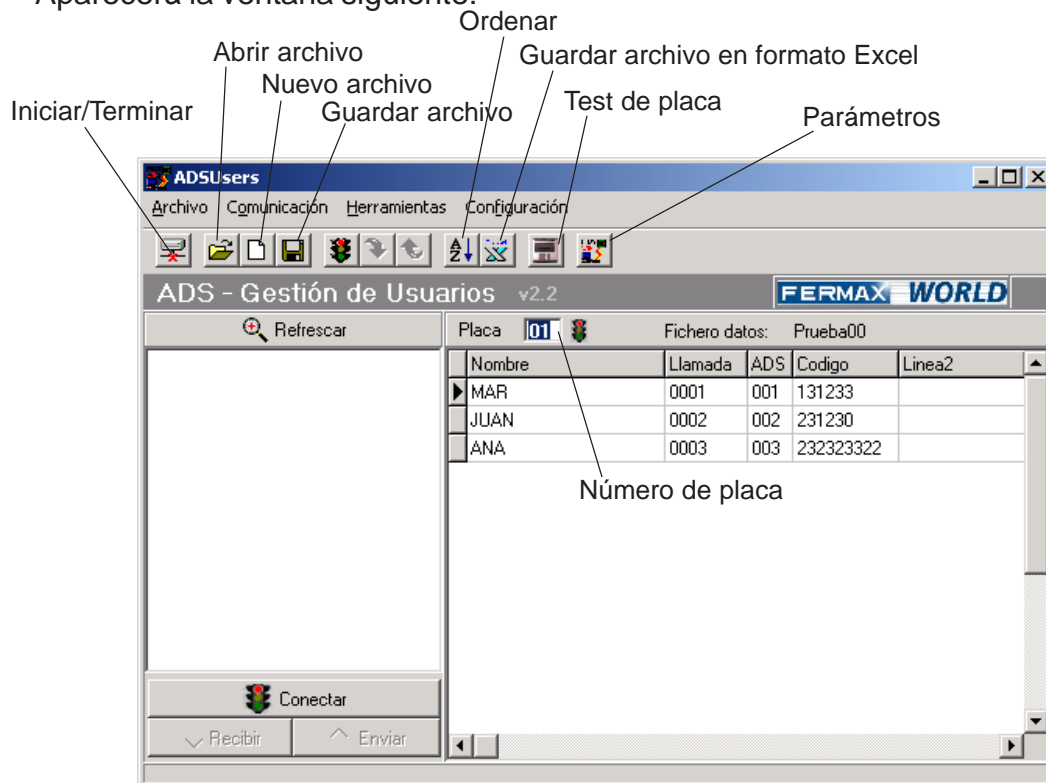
Aparecerá la ventana siguiente:

Ordenar
Abrir archivo
Guardar archivo en formato Excel
Nuevo archivo
Test de placa
Iniciar/Terminar
Guardar archivo
Parámetros

ADSUsers
Archivo Comunicación Herramientas Configuración

ADS - Gestión de Usuarios v2.2
FERMAX WORLD

Refrescar
Placa 01
Fichero datos: Prueba00

| | Nombre | Llamada | ADS | Codigo | Linea2 |
|---|---|---|---|---|---|
| ▶ | MAR | 0001 | 001 | 131233 | |
| | JUAN | 0002 | 002 | 231230 | |
| | ANA | 0003 | 003 | 232323322 | |

Número de placa

Conectar
Recibir
Enviar